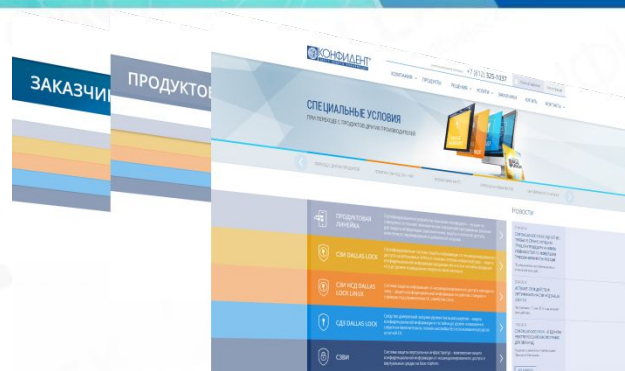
ЗАКАЗЧИ

ПРОДУКТ

КОНФИДЕНТ

КОМПАНИЯ ПРОДУКТЫ

+7 (812) 325-1037

СПЕЦИАЛЬНЫЕ УСЛОВИЯ

ПРИ ПЕРЕХОДЕ С ПРОДУКТОВ ДРУГИХ ПРОИЗВОДИТЕЛЕЙ

ПРОДУКТОВАЯ ЛИНЕЙКА

СЗИ DALLAS LOCK

СЗИ НСД DALLAS LOCK LINUX

СДЗ DALLAS LOCK

СЗВИ

Новости